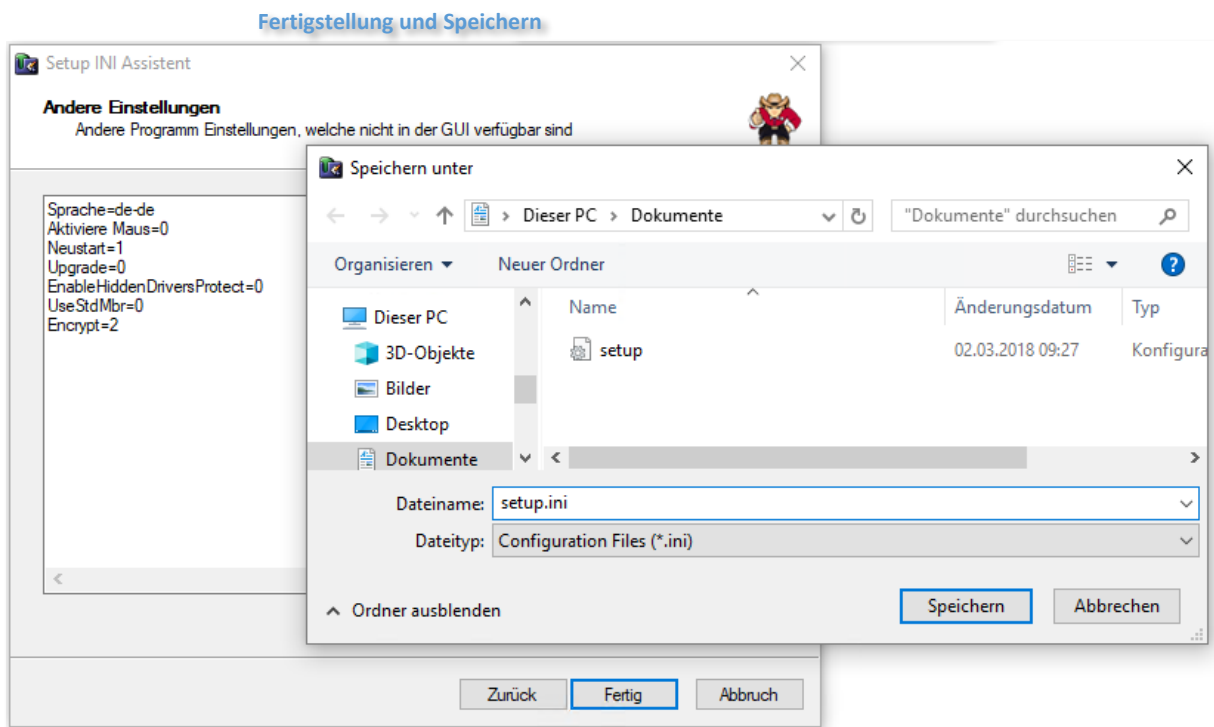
Fertigstellung und Speichern

Setup INI Assistent

Andere Einstellungen

Andere Programm Einstellungen, welche nicht in der GUI verfügbar sind

Sprache=de-de
Aktiviere Maus=0
Neustart=1
Upgrade=0
EnableHiddenDriversProtect=0
UseStdMbr=0
Encrypt=2

Speichern unter

Dieser PC › Dokumente

"Dokumente" durchsuchen

Organisieren ▾ Neuer Ordner

Dieser PC
3D-Objekte
Bilder
Desktop
Dokumente

| Name | Änderungsdatum | Typ |
|---|---|---|
| setup | 02.03.2018 09:27 | Konfigura |

Dateiname: setup.ini

Dateityp: Configuration Files (*.ini)

Ordner ausblenden

Speichern Abbrechen

Zurück Fertig Abbruch